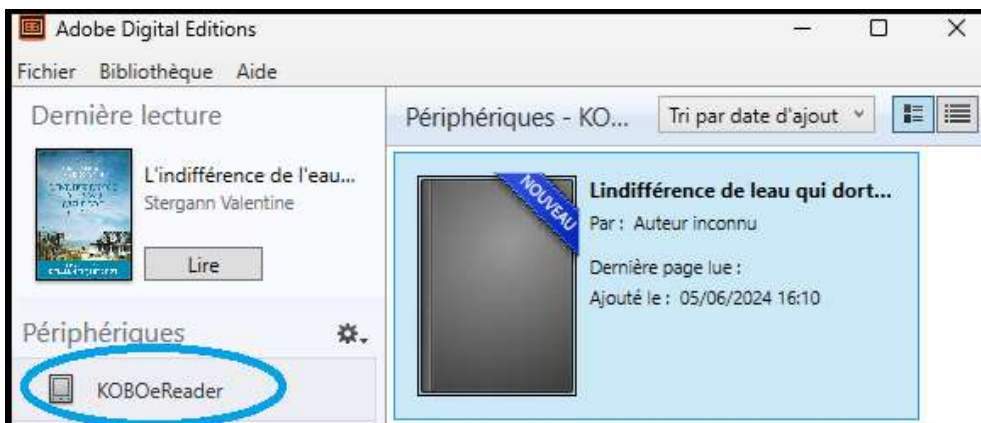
Adobe Digital Editions

Fichier Bibliothèque Aide

Dernière lecture

L'indifférence de l'eau...
Stergann Valentine

Lire

Périphériques

KOBOeReader

Périphériques - KO...

Tri par date d'ajout

NOUVEAU

Lindifférence de leau qui dort...
Par : Auteur inconnu

Dernière page lue :
Ajouté le : 05/06/2024 16:10